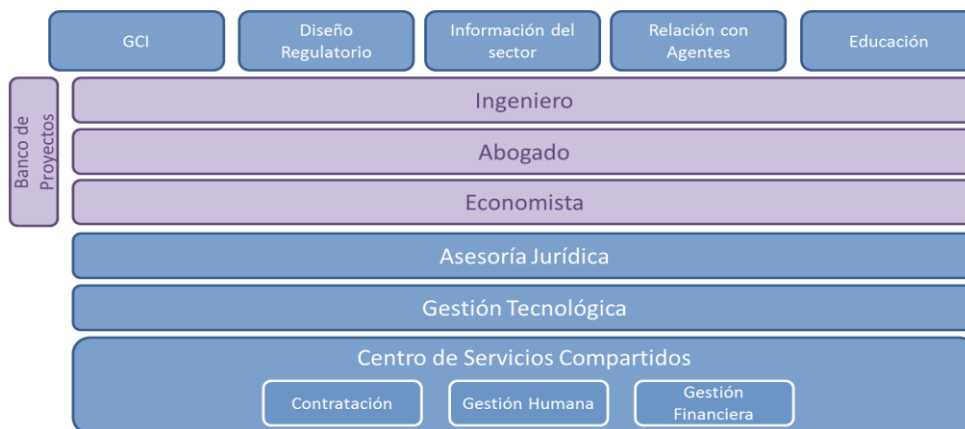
GCI

Diseño Regulatorio

Información del sector

Relación con Agentes

Educación

Banco de Proyectos

Ingeniero

Abogado

Economista

Asesoría Jurídica

Gestión Tecnológica

Centro de Servicios Compartidos

Contratación

Gestión Humana

Gestión Financiera